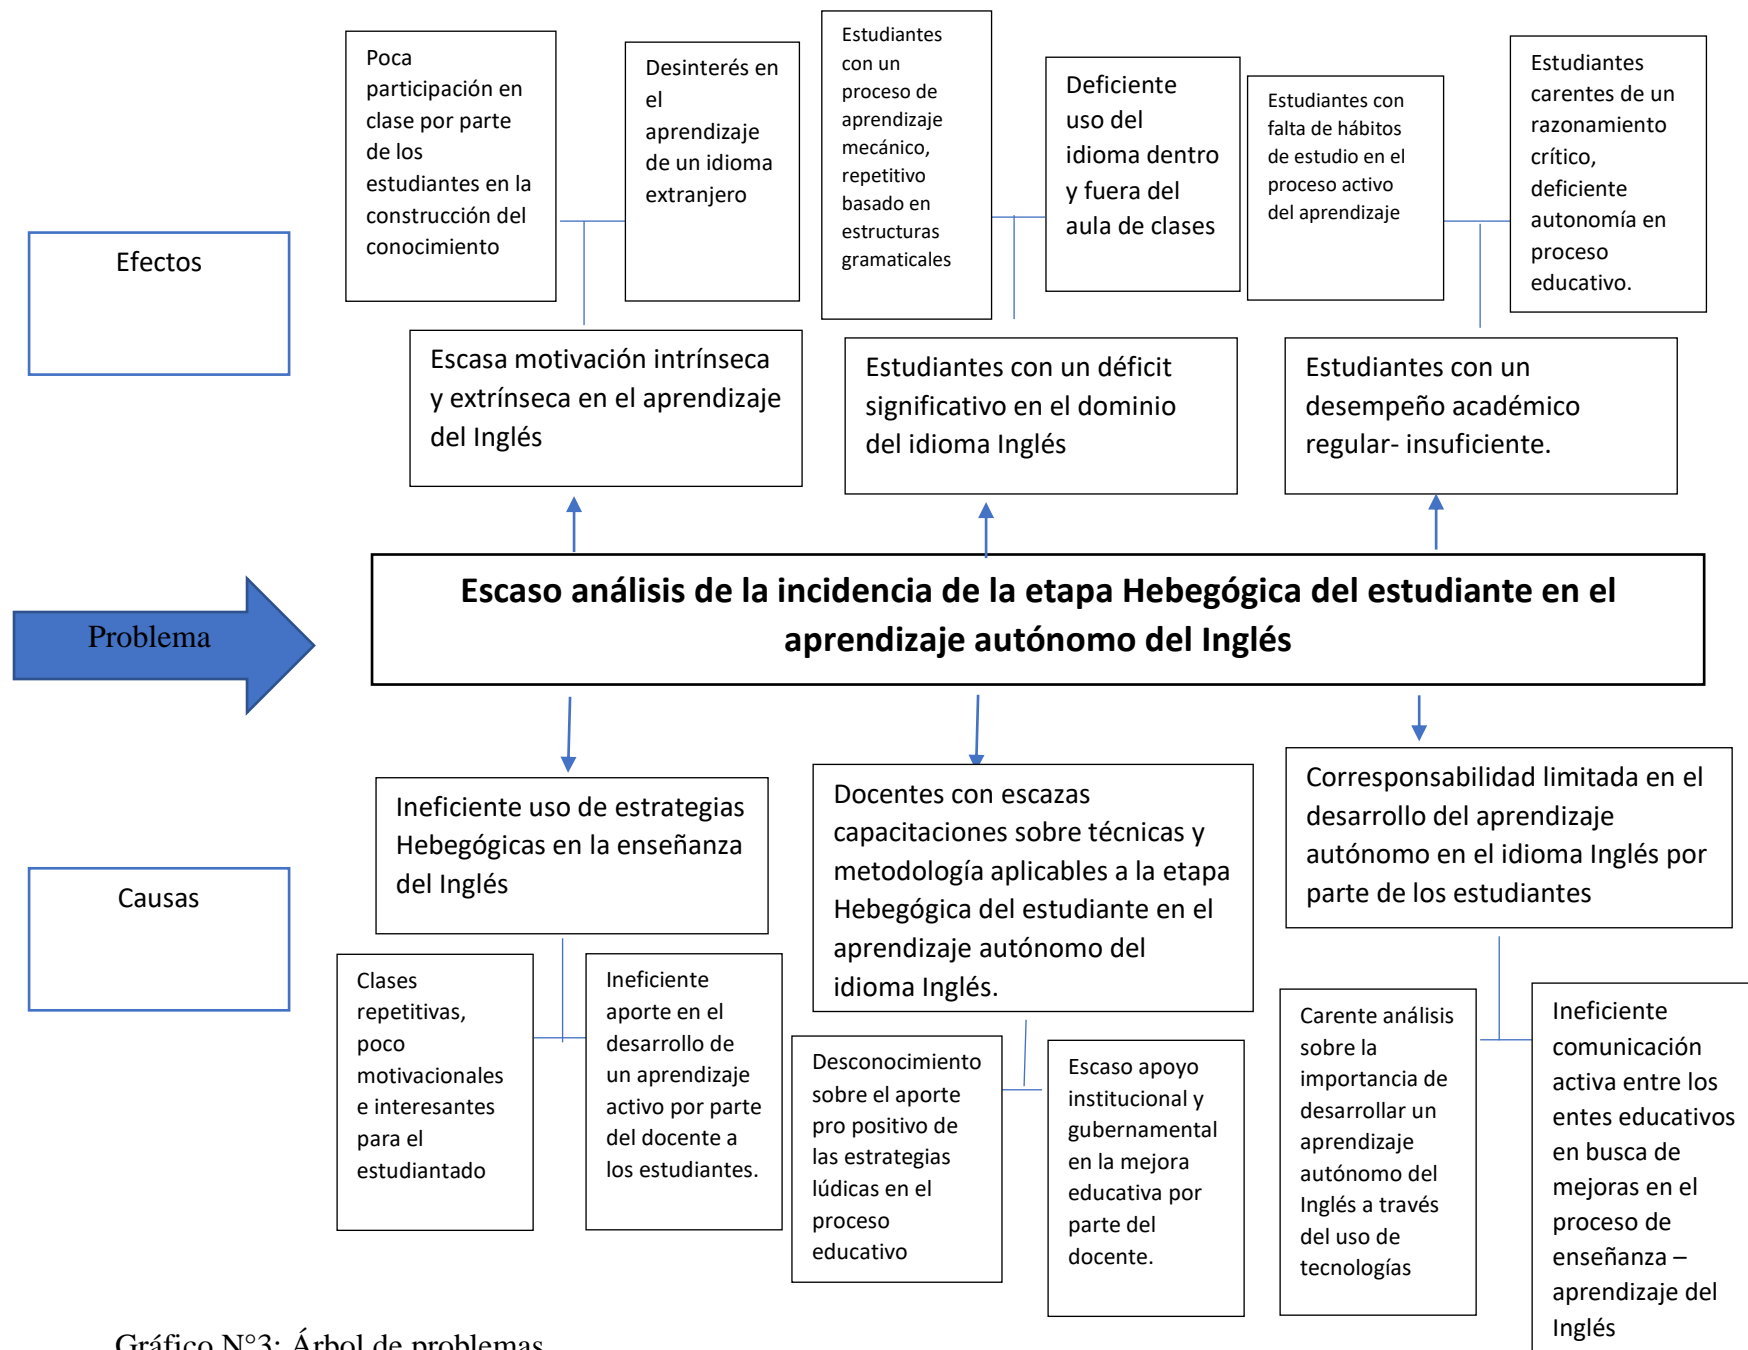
Efectos

Poca participación en clase por parte de los estudiantes en la construcción del conocimiento

Desinterés en el aprendizaje de un idioma extranjero

Estudiantes con un proceso de aprendizaje mecánico, repetitivo basado en estructuras gramaticales

Deficiente uso del idioma dentro y fuera del aula de clases

Estudiantes con falta de hábitos de estudio en el proceso activo del aprendizaje

Estudiantes carentes de un razonamiento crítico, deficiente autonomía en proceso educativo.

Escasa motivación intrínseca y extrínseca en el aprendizaje del Inglés

Estudiantes con un déficit significativo en el dominio del idioma Inglés

Estudiantes con un desempeño académico regular- insuficiente.

Problema

Escaso análisis de la incidencia de la etapa Hebegógica del estudiante en el aprendizaje autónomo del Inglés

Causas

Ineficiente uso de estrategias Hebegógicas en la enseñanza del Inglés

Docentes con escazas capacitaciones sobre técnicas y metodología aplicables a la etapa Hebegógica del estudiante en el aprendizaje autónomo del idioma Inglés.

Corresponsabilidad limitada en el desarrollo del aprendizaje autónomo en el idioma Inglés por parte de los estudiantes

Clases repetitivas, poco motivacionales e interesantes para el estudiantado

Ineficiente aporte en el desarrollo de un aprendizaje activo por parte del docente a los estudiantes.

Desconocimiento sobre el aporte pro positivo de las estrategias lúdicas en el proceso educativo

Escaso apoyo institucional y gubernamental en la mejora educativa por parte del docente.

Carente análisis sobre la importancia de desarrollar un aprendizaje autónomo del Inglés a través del uso de tecnologías

Ineficiente comunicación activa entre los entes educativos en busca de mejoras en el proceso de enseñanza – aprendizaje del Inglés

Gráfico N°3: Árbol de problemas